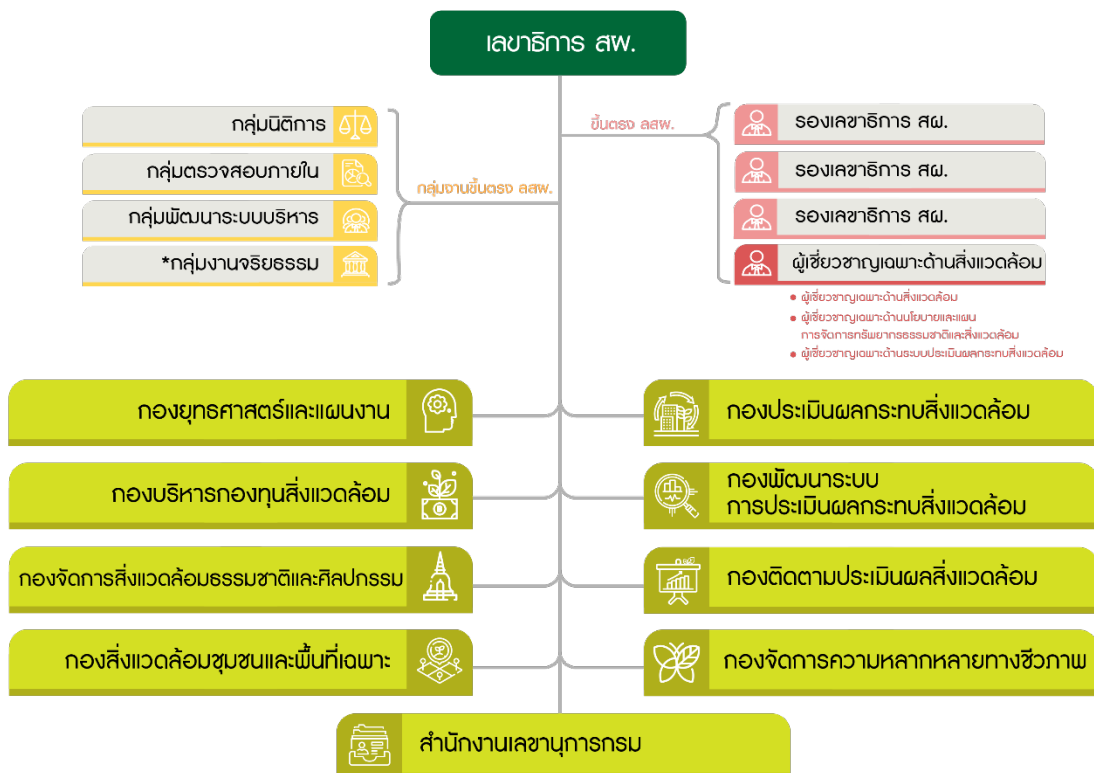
เลขาธิการ สผ.

กลุ่มนิติการ
กลุ่มตรวจสอบภายใน
กลุ่มพัฒนาระบบบริหาร
*กลุ่มงานจริยธรรม

กลุ่มงานขึ้นตรง ลสผ.

ขึ้นตรง ลสผ.

รองเลขาธิการ สผ.
รองเลขาธิการ สผ.
รองเลขาธิการ สผ.
ผู้เชี่ยวชาญเฉพาะด้านสิ่งแวดล้อม

• ผู้เชี่ยวชาญเฉพาะด้านสิ่งแวดล้อม
• ผู้เชี่ยวชาญเฉพาะด้านนโยบายและแผนการจัดการทรัพยากรธรรมชาติและสิ่งแวดล้อม
• ผู้เชี่ยวชาญเฉพาะด้านระบบประเมินผลกระทบสิ่งแวดล้อม

กองยุทธศาสตร์และแผนงาน
กองประเมินผลกระทบสิ่งแวดล้อม
กองบริหารกองทุนสิ่งแวดล้อม
กองพัฒนาระบบการประเมินผลกระทบสิ่งแวดล้อม
กองจัดการสิ่งแวดล้อมธรรมชาติและศิลปกรรม
กองติดตามประเมินผลสิ่งแวดล้อม
กองสิ่งแวดล้อมชุมชนและพื้นที่เฉพาะ
กองจัดการความหลากหลายทางชีวภาพ
สำนักงานเลขานุการกรม